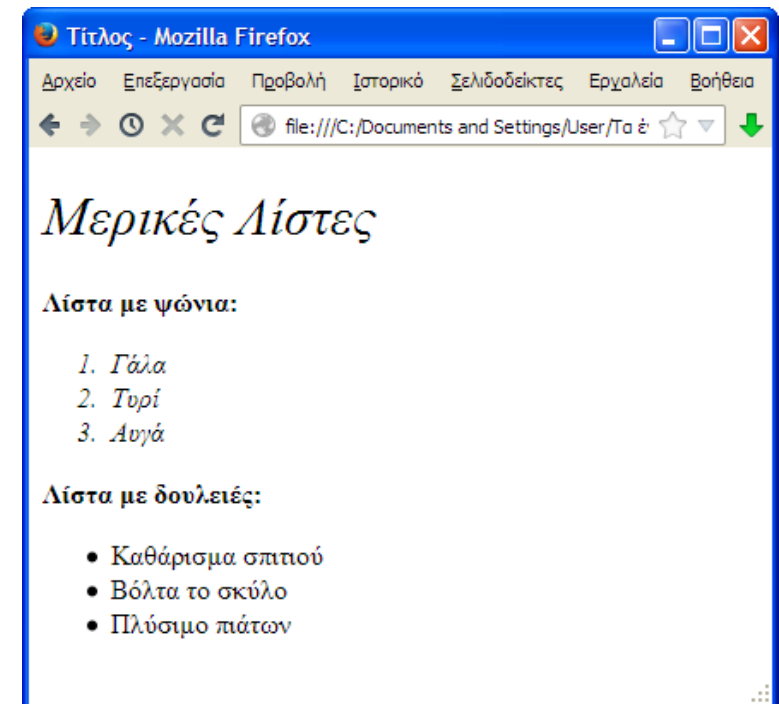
Τίτλος - Mozilla Firefox

Αρχείο Επεξεργασία Προβολή Ιστορικό Σελιδοδείκτες Εργαλεία Βοήθεια

file:///C:/Documents and Settings/User/Τα έ

*Μερικές Λίστες*

**Λίστα με ψώνια:**

1. *Γάλα*
2. *Τυρί*
3. *Αυγά*

**Λίστα με δουλειές:**

- Καθάρισμα σπιτιού
- Βόλτα το σκύλο
- Πλύσιμο πιάτων